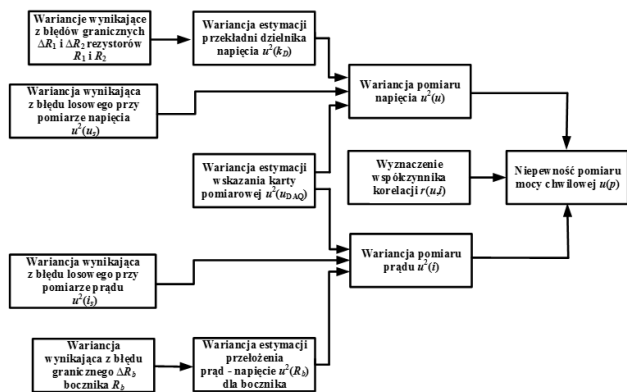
Wariancje wynikające z błędów granicznych $\Delta R_1$ i $\Delta R_2$ rezystorów $R_1$ i $R_2$

Wariancja estymacji przekładni dzielnika napięcia $u^2(k_D)$

Wariancja wynikająca z błędu losowego przy pomiarze napięcia $u^2(u_s)$

Wariancja pomiaru napięcia $u^2(u)$

Wariancja estymacji wskazania karty pomiarowej $u^2(u_{DAQ})$

Wyznaczenie współczynnika korelacji $r(u,i)$

Niepewność pomiaru mocy chwilowej $u(p)$

Wariancja wynikająca z błędu losowego przy pomiarze prądu $u^2(i_s)$

Wariancja pomiaru prądu $u^2(i)$

Wariancja wynikająca z błędu granicznego $\Delta R_b$ bocznika $R_b$

Wariancja estymacji przełożenia prąd - napięcie $u^2(R_b)$ dla bocznika